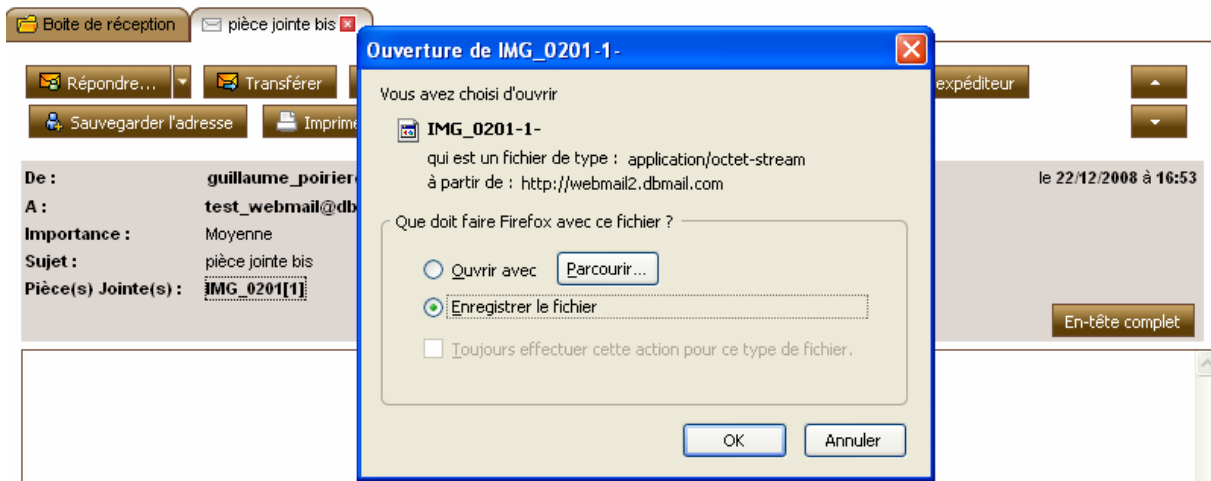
Boite de réception
pièce jointe bis

Répondre...
Transférer
expéditeur
Sauvegarder l'adresse
Imprim

De : guillaume_poirier
A : test_webmail@db
Importance : Moyenne
Sujet : pièce jointe bis
Pièce(s) Jointe(s) : IMG_0201[1]

le 22/12/2008 à 16:53

En-tête complet

Ouverture de IMG_0201-1-

Vous avez choisi d'ouvrir

IMG_0201-1-

qui est un fichier de type : application/octet-stream
à partir de : http://webmail2.dbmail.com

Que doit faire Firefox avec ce fichier ?

Ouvrir avec
Parcourir...
Enregistrer le fichier
Toujours effectuer cette action pour ce type de fichier.

OK
Annuler